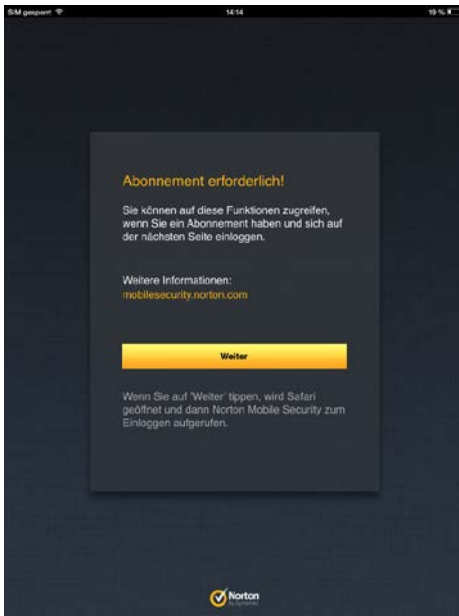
SIM gesperrt
14:14
19 %

Abonnement erforderlich!

Sie können auf diese Funktionen zugreifen, wenn Sie ein Abonnement haben und sich auf der nächsten Seite einloggen.

Weitere Informationen:
mobilesecurity.norton.com

Weiter

Wenn Sie auf 'Weiter' tippen, wird Safari geöffnet und dann Norton Mobile Security zum Einloggen aufgerufen.

Norton
by Symantec